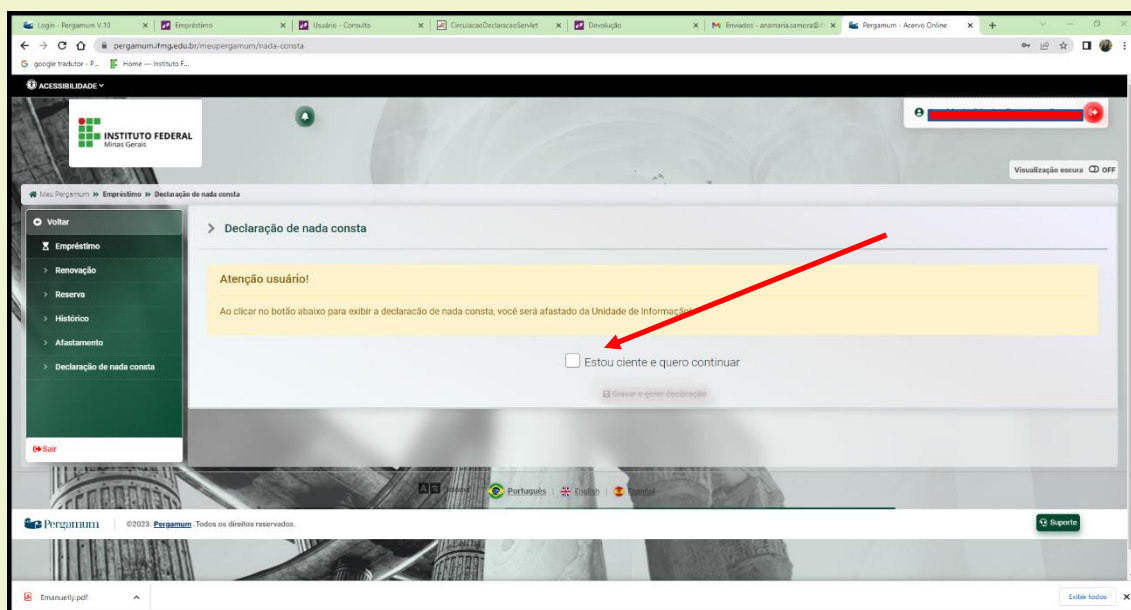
Login - Pergamum V.10 | Empréstimo | Usuário - Consulta | CirculacaoDeclaracaoServlet | Devolução | Enviados - anamaria.samora@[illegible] | Pergamum - Acervo Online

pergamum.ifmg.edu.br/meupergamum/nada-consta

google tradutor - P... | Home — Instituto F...

ACESSIBILIDADE

INSTITUTO FEDERAL
Minas Gerais

Visualização escura OFF

Meu Pergamum » Empréstimo » Declaração de nada consta

Voltar
Empréstimo
Renovação
Reserva
Histórico
Afastamento
Declaração de nada consta

Sair

Declaração de nada consta

Atenção usuário!

Ao clicar no botão abaixo para exibir a declaração de nada consta, você será afastado da Unidade de Informação

Estou ciente e quero continuar

Gravar e gerar declaração

Português | English | Español

Pergamum | ©2023. Pergamum. Todos os direitos reservados.

Suporte

Emanuelly.pdf

Exibir todos